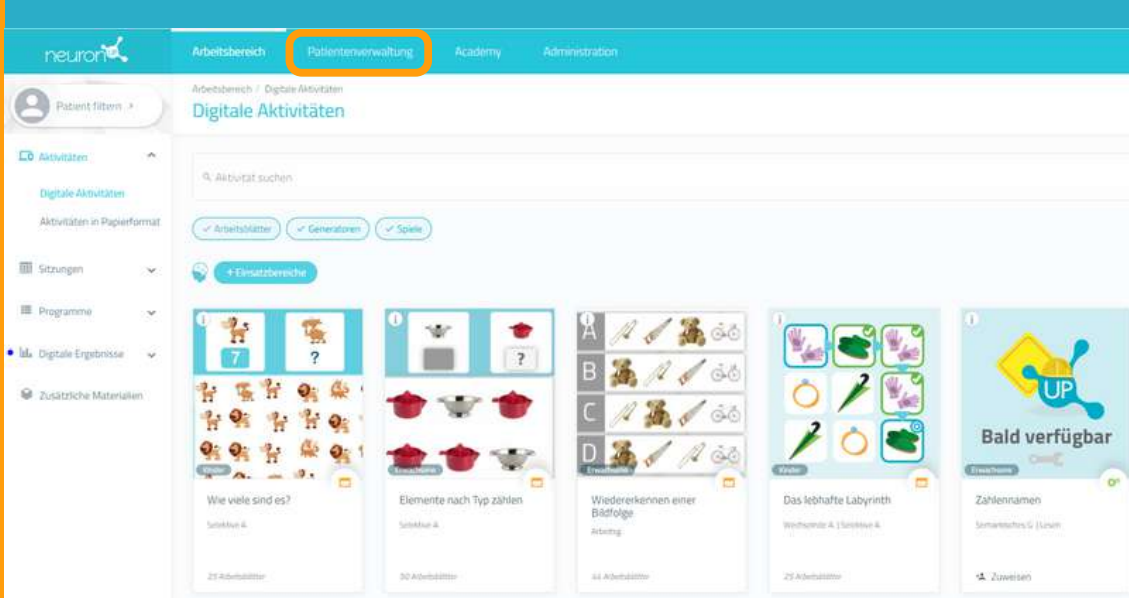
neuron

Arbeitsbereich Patientenverwaltung Academy Administration

Patient filtern >

Aktivitäten
Digitale Aktivitäten
Aktivitäten in Papierformat
Sitzungen
Programme
Digitale Ergebnisse
Zusätzliche Materialien

Arbeitsbereich / Digitale Aktivitäten
Digitale Aktivitäten

Aktivität suchen

✓ Arbeitsblätter ✓ Generatoren ✓ Spiele

+ Einsatzbereiche

7 ?
Kinder
Wie viele sind es?
Selektive A
25 Arbeitsblätter

?
Erwachsene
Elemente nach Typ zählen
Selektive A
30 Arbeitsblätter

A B C D
Erwachsene
Wiedererkennen einer Bildfolge
Arbeitsg
44 Arbeitsblätter

Kinder
Das lebhafte Labyrinth
Wechselnde A | Selektive A
25 Arbeitsblätter

UP
Bald verfügbar
Erwachsene
Zahlennamen
Semantisches G | Lesen
Zuweisen